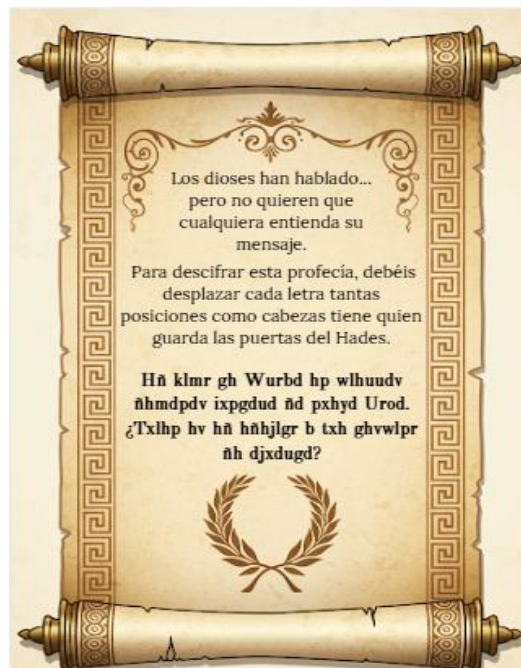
Los dioses han hablado... pero no quieren que cualquiera entienda su mensaje.

Para descifrar esta profecía, debéis desplazar cada letra tantas posiciones como cabezas tiene quien guarda las puertas del Hades.

Hñ klmr gh Wurbd hp wlhuudv ñhmdpdv ixpgdud ñd pxhyd Urod. ¿Txlhp hv hñ hñhjlgr b txh ghvwlpr ñh djxdugd?